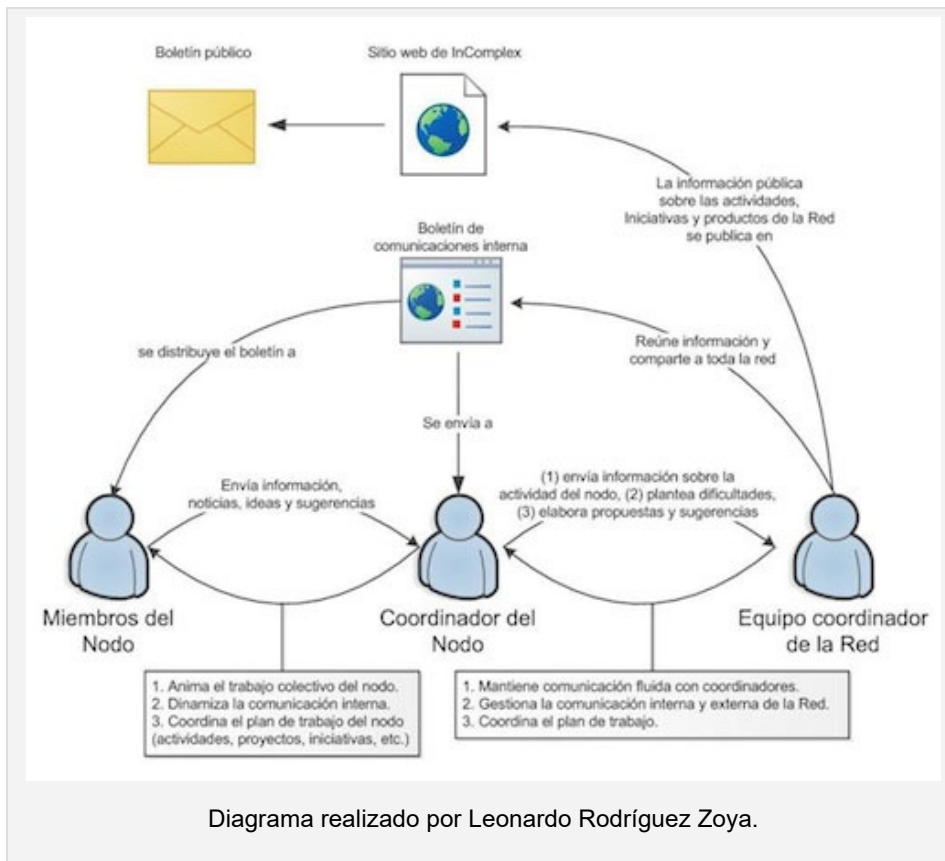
Boletín público

Sitio web de InComplex

La información pública sobre las actividades, Iniciativas y productos de la Red se publica en

Boletín de comunicaciones interna

se distribuye el boletín a

Reúne información y comparte a toda la red

Se envia a

Envía información, noticias, ideas y sugerencias

(1) envía información sobre la actividad del nodo, (2) plantea dificultades, (3) elabora propuestas y sugerencias

Miembros del Nodo

Coordinador del Nodo

Equipo coordinador de la Red

1. Anima el trabajo colectivo del nodo.
2. Dinamiza la comunicación interna.
3. Coordina el plan de trabajo del nodo (actividades, proyectos, iniciativas, etc.)

1. Mantiene comunicación fluida con coordinadores.
2. Gestiona la comunicación interna y externa de la Red.
3. Coordina el plan de trabajo.

Diagrama realizado por Leonardo Rodríguez Zoya.